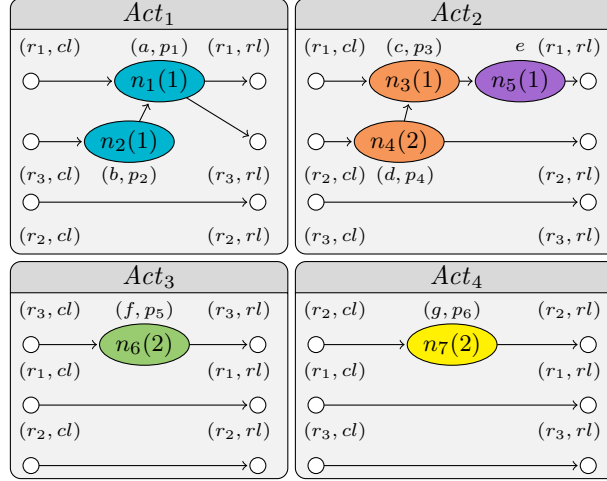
$Act_1$

$(r_1, cl)$ $(a, p_1)$ $(r_1, rl)$

$n_1(1)$

$n_2(1)$

$(r_3, cl)$ $(b, p_2)$ $(r_3, rl)$

$(r_2, cl)$ $(r_2, rl)$

$Act_2$

$(r_1, cl)$ $(c, p_3)$ $e$ $(r_1, rl)$

$n_3(1)$ $n_5(1)$

$n_4(2)$

$(r_2, cl)$ $(d, p_4)$ $(r_2, rl)$

$(r_3, cl)$ $(r_3, rl)$

$Act_3$

$(r_3, cl)$ $(f, p_5)$ $(r_3, rl)$

$n_6(2)$

$(r_1, cl)$ $(r_1, rl)$

$(r_2, cl)$ $(r_2, rl)$

$Act_4$

$(r_2, cl)$ $(g, p_6)$ $(r_2, rl)$

$n_7(2)$

$(r_1, cl)$ $(r_1, rl)$

$(r_3, cl)$ $(r_3, rl)$